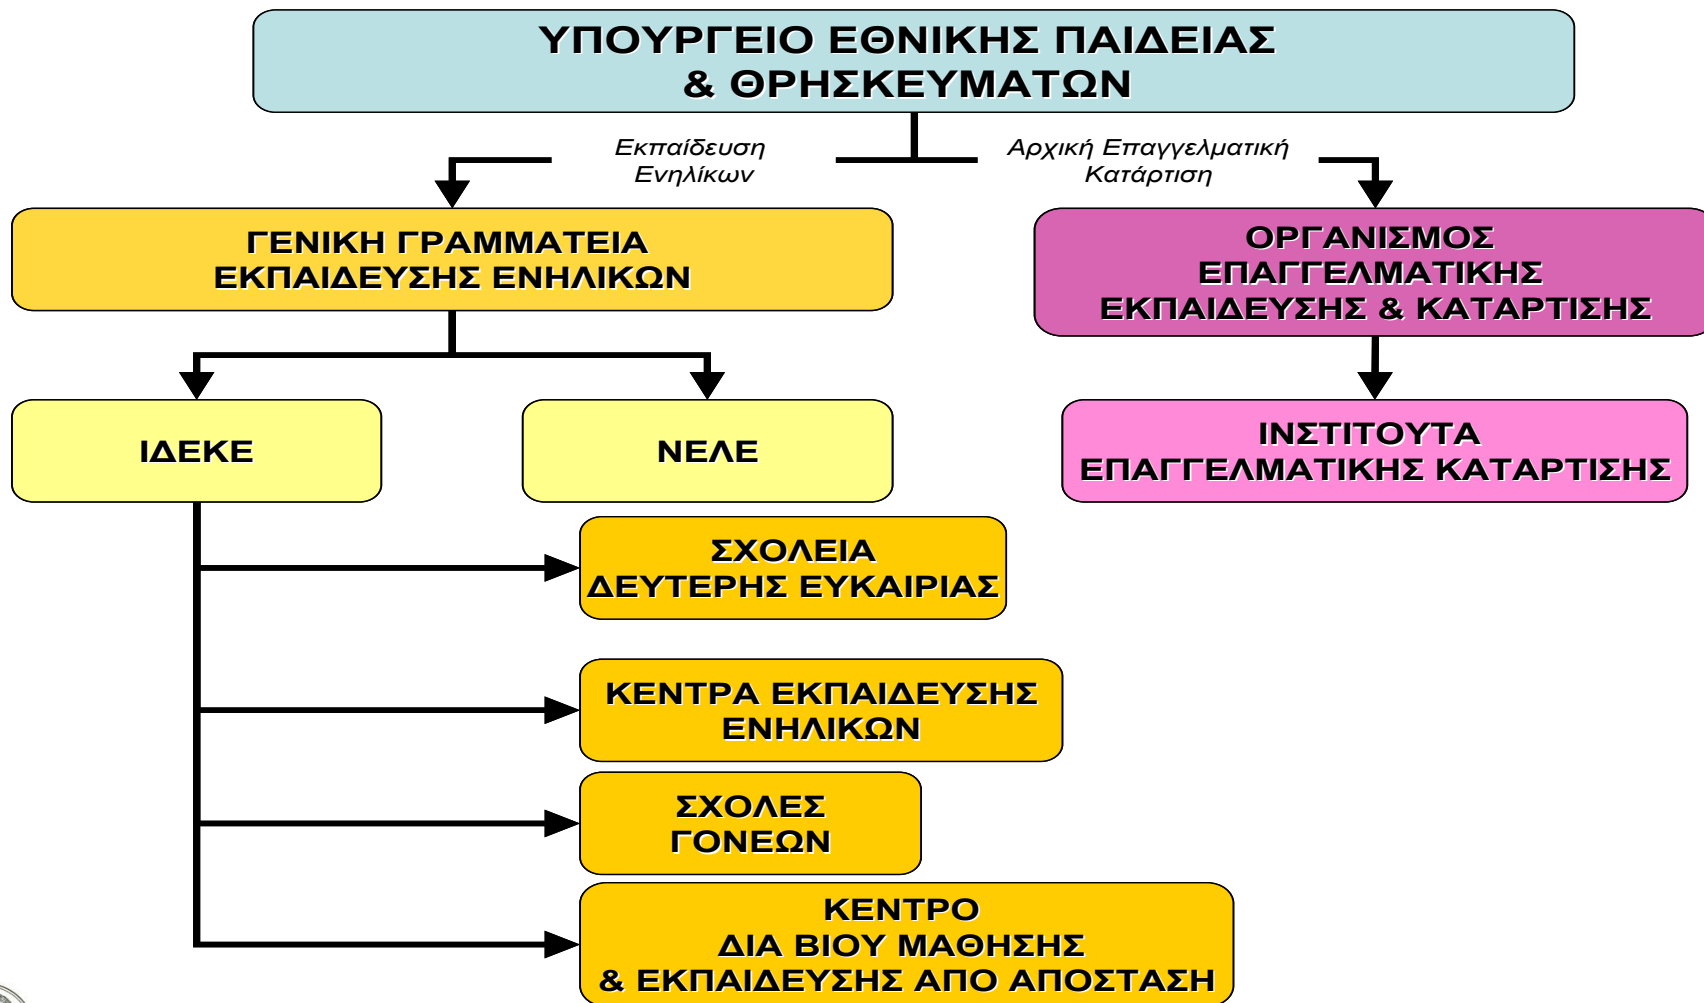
ΥΠΟΥΡΓΕΙΟ ΕΘΝΙΚΗΣ ΠΑΙΔΕΙΑΣ & ΘΡΗΣΚΕΥΜΑΤΩΝ

Εκπαίδευση Ενηλίκων

Αρχική Επαγγελματική Κατάρτιση

ΓΕΝΙΚΗ ΓΡΑΜΜΑΤΕΙΑ ΕΚΠΑΙΔΕΥΣΗΣ ΕΝΗΛΙΚΩΝ

ΟΡΓΑΝΙΣΜΟΣ ΕΠΑΓΓΕΛΜΑΤΙΚΗΣ ΕΚΠΑΙΔΕΥΣΗΣ & ΚΑΤΑΡΤΙΣΗΣ

ΙΔΕΚΕ

ΝΕΛΕ

ΙΝΣΤΙΤΟΥΤΑ ΕΠΑΓΓΕΛΜΑΤΙΚΗΣ ΚΑΤΑΡΤΙΣΗΣ

ΣΧΟΛΕΙΑ ΔΕΥΤΕΡΗΣ ΕΥΚΑΙΡΙΑΣ

ΚΕΝΤΡΑ ΕΚΠΑΙΔΕΥΣΗΣ ΕΝΗΛΙΚΩΝ

ΣΧΟΛΕΣ ΓΟΝΕΩΝ

ΚΕΝΤΡΟ ΔΙΑ ΒΙΟΥ ΜΑΘΗΣΗΣ & ΕΚΠΑΙΔΕΥΣΗΣ ΑΠΟ ΑΠΟΣΤΑΣΗ